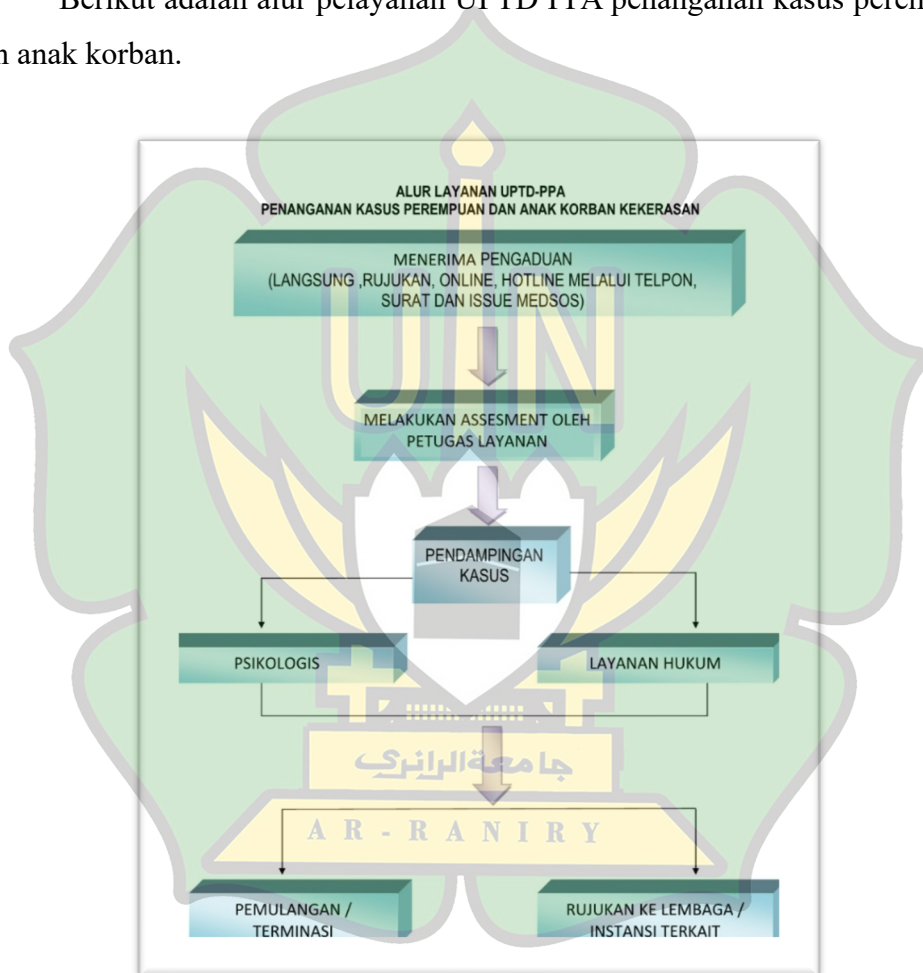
Berikut adalah alur pelayanan UPTD PPA penanganan kasus perem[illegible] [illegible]n anak korban.

ALUR LAYANAN UPTD-PPA
PENANGANAN KASUS PEREMPUAN DAN ANAK KORBAN KEKERASAN

MENERIMA PENGADUAN
(LANGSUNG ,RUJUKAN, ONLINE, HOTLINE MELALUI TELPON, SURAT DAN ISSUE MEDSOS)

MELAKUKAN ASSESMENT OLEH PETUGAS LAYANAN

PENDAMPINGAN KASUS

PSIKOLOGIS

LAYANAN HUKUM

جامعة الرانري

AR - RANIRY

PEMULANGAN / TERMINASI

RUJUKAN KE LEMBAGA / INSTANSI TERKAIT